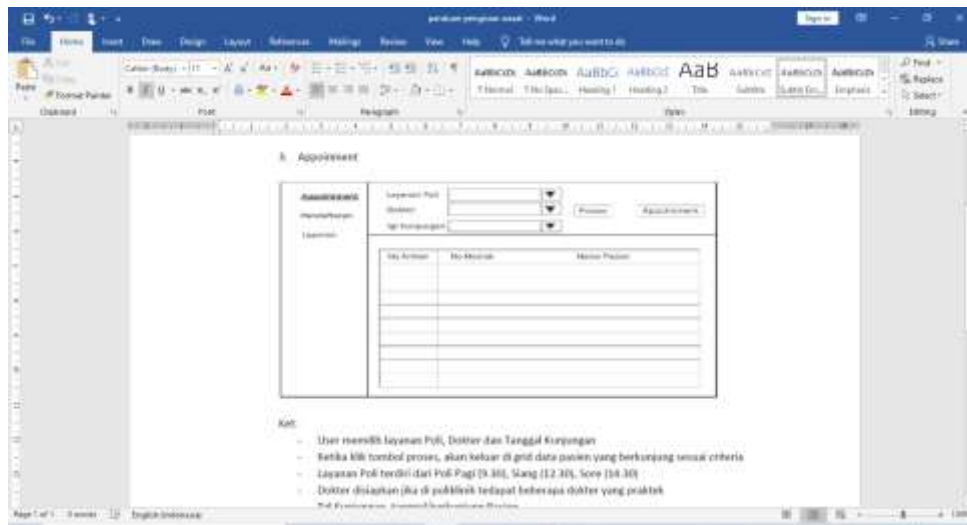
perakuan pengajuan awal - Word

File Home Insert Draw Design Layout References Mailings Review View Help Tell me what you want to do

Share

Paste Format Painter

Clipboard Font Paragraph Styles Editing

AaBbCcDc AaBbCcDc AaBbCc AaBbCcl AaB AaBbCcl AaBbCcl AaBbCcDc

¶ Normal ¶ No Spac... Heading 1 Heading 2 Title Subtitle Subtle Em... Emphasis

Find Replace Select

3. Appoinment

Appointment
Pendaftaran
Laporan

Layanan Poli
Dokter
Tgl Kunjungan

Proses Appointment

| No Antrian | No Rekmdi | Nama Pasien |
|---|---|---|
| | | |
| | | |
| | | |
| | | |
| | | |
| | | |
| | | |

Ket:

- User memilih layanan Poli, Dokter dan Tanggal Kunjungan
- Ketika klik tombol proses, akan keluar di grid data pasien yang berkunjung sesuai criteria
- Layanan Poli terdiri dari Poli Pagi (9.30), Siang (12.30), Sore (14.30)
- Dokter disiapkan jika di poliklinik terdapat beberapa dokter yang praktek

Page 1 of 1 3 words English (Indonesia)